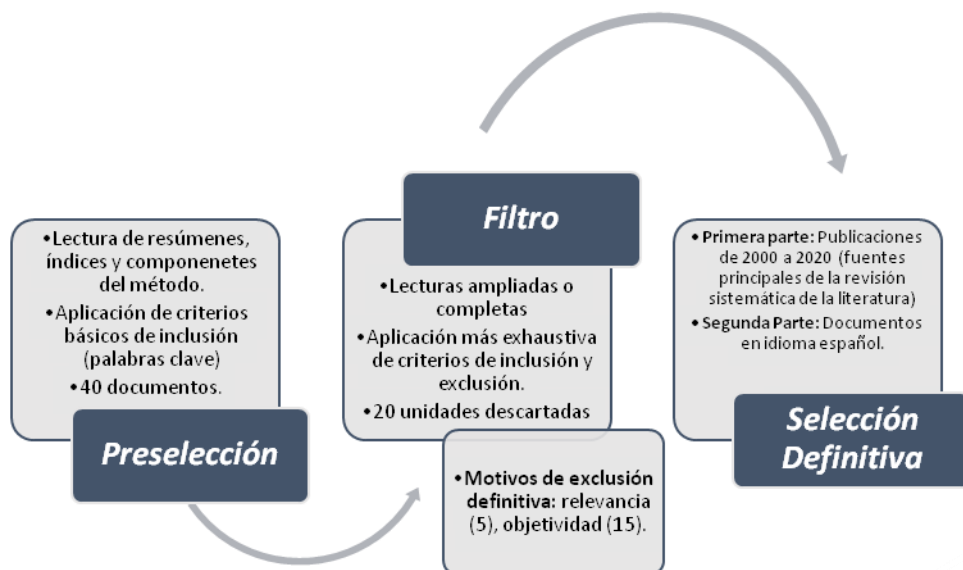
•Lectura de resúmenes, índices y componenetes del método.
•Aplicación de criterios básicos de inclusión (palabras clave)
•40 documentos.

Preselección

Filtro

•Lecturas ampliadas o completas
•Aplicación más exhaustiva de criterios de inclusión y exclusión.
•20 unidades descartadas

•Motivos de exclusión definitiva: relevancia (5), objetividad (15).

• Primera parte: Publicaciones de 2000 a 2020 (fuentes principales de la revisión sistemática de la literatura)
• Segunda Parte: Documentos en idioma español.

Selección Definitiva